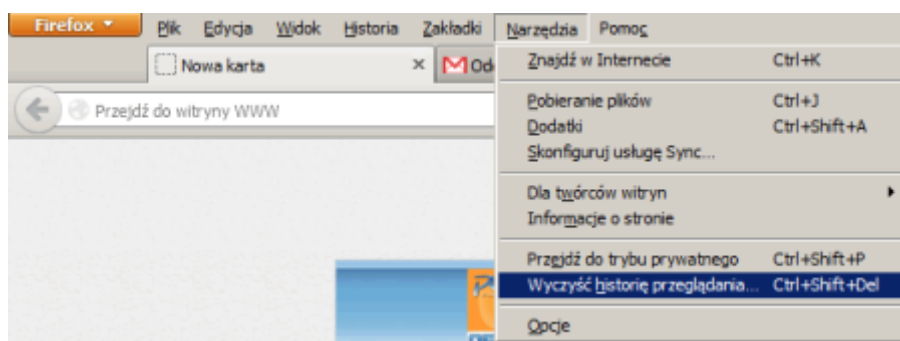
Firefox

Plik Edycja Widok Historia Zakładki Narzędzia Pomoc

Nowa karta ×

Od

Przejdź do witryny WWW

Znajdź w Internecie Ctrl+K

Pobieranie plików Ctrl+J
Dodatki Ctrl+Shift+A
Skonfiguruj usługę Sync...

Dla twórców witryn
Informacje o stronie

Przejdź do trybu prywatnego Ctrl+Shift+P
Wyczyść historię przeglądania... Ctrl+Shift+Del

Opcje